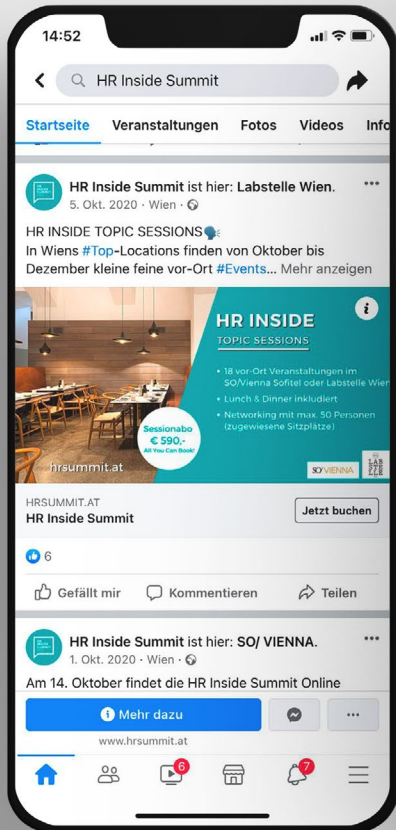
14:52

HR Inside Summit

Startseite Veranstaltungen Fotos Videos Info

HR Inside Summit ist hier: Labstelle Wien.
5. Okt. 2020 · Wien ·

HR INSIDE TOPIC SESSIONS
In Wiens #Top-Locations finden von Oktober bis Dezember kleine feine vor-Ort #Events... Mehr anzeigen

HR INSIDE
TOPIC SESSIONS
• 18 vor-Ort Veranstaltungen im SO/Vienna Sofitel oder Labstelle Wien
• Lunch & Dinner inkludiert
• Networking mit max. 50 Personen (zugewiesene Sitzplätze)

Sessionabo
€ 590,-
All You Can Book!

hrsummit.at

SO/VIENNA

HRSUMMIT.AT
HR Inside Summit
Jetzt buchen

6

Gefällt mir Kommentieren Teilen

HR Inside Summit ist hier: SO/ VIENNA.
1. Okt. 2020 · Wien ·

Am 14. Oktober findet die HR Inside Summit Online

Mehr dazu

...

www.hrsummit.at

6 7